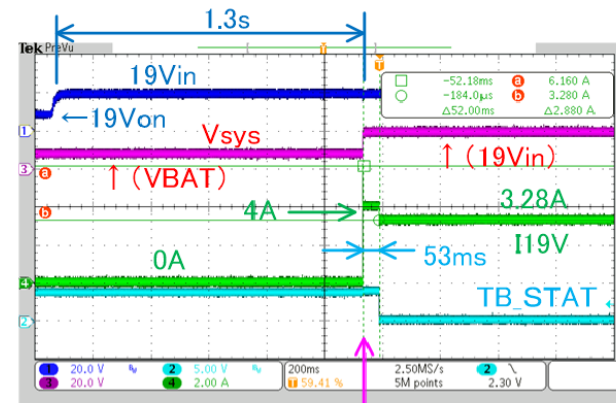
Tek PreVu

1.3s

19Vin

←19Von

Vsys

↑(VBAT)

↑(19Vin)

4A

3.28A

53ms

I19V

0A

TB_STAT

-52.18ms
-184.0µs
Δ52.00ms

a 6.160 A
b 3.280 A
Δ2.880 A

1 20.0 V
2 5.00 V
3 20.0 V
4 2.00 A
200ms
59.41 %
2.50MS/s
5M points
2 \
2.30 V